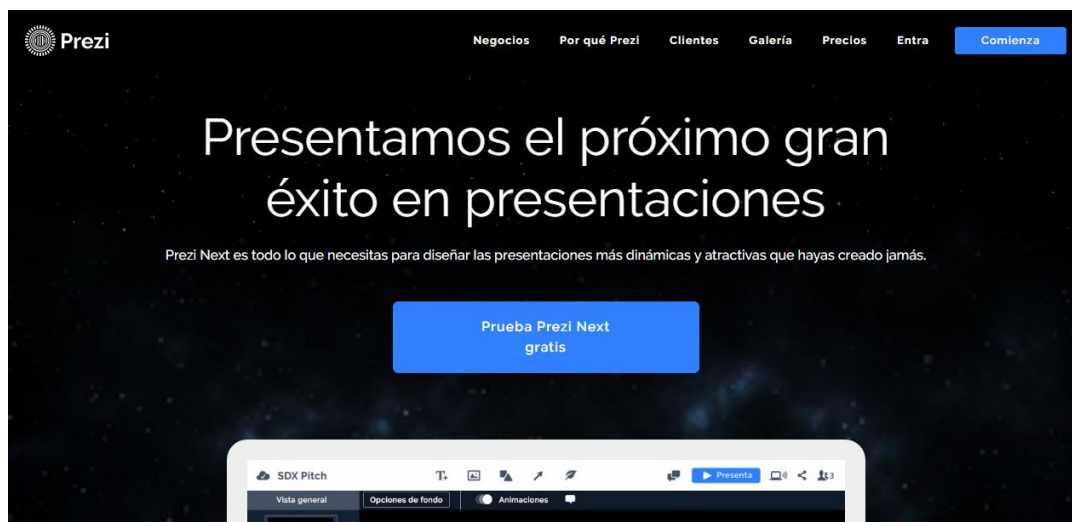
Prezi

Negocios Por qué Prezi Clientes Galería Precios Entra Comienza

Presentamos el próximo gran éxito en presentaciones

Prezi Next es todo lo que necesitas para diseñar las presentaciones más dinámicas y atractivas que hayas creado jamás.

Prueba Prezi Next gratis

SDX Pitch

Presenta

3

Vista general

Opciones de fondo

Animaciones